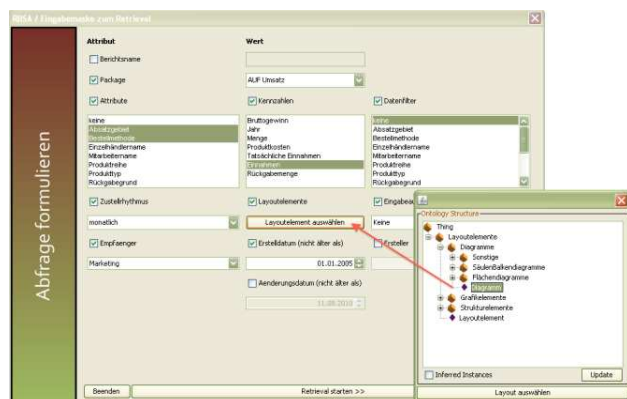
RBSA / Eingabemaske zum Retrieval

Abfrage formulieren

Attribut

Wert

Berichtsname

Package

AUF Umsatz

Attribute

Kennzahlen

Datenfilter

keine
Absatzgebiet
Bestellmethode
Einzelhändlername
Mitarbeitername
Produktreihe
Produkttyp
Rückgabegrund

Bruttogewinn
Jahr
Menge
Produktkosten
Tatsächliche Einnahmen
Einnahmen
Rückgabemenge

keine
Absatzgebiet
Bestellmethode
Einzelhändlername
Mitarbeitername
Produktreihe
Produkttyp
Rückgabegrund

Zustellrhythmus

Layoutelemente

Eingabea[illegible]

monatlich

Layoutelement auswählen

Keine

Empfaenger

Erstelldatum (nicht älter als)

Ersteller

Marketing

01.01.2005

Aenderungsdatum (nicht älter als)

11.09.2010

Beenden

Retrieval starten >>

Ontology Structure

Thing
Layoutelemente
Diagramme
Sonstige
Säulen/Balkendiagramme
Flächendiagramme
Diagramm
Grafikelemente
Strukturelemente
Layoutelement

Inferred Instances

Update

Layout auswählen